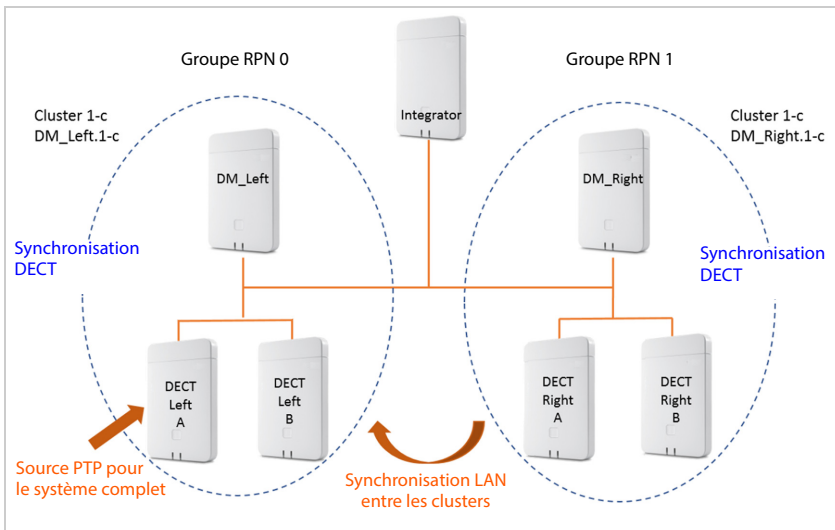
Groupe RPN 0

Integrator

Groupe RPN 1

Cluster 1-c
DM_Left.1-c

DM_Left

Cluster 1-c
DM_Right.1-c

DM_Right

Synchronisation DECT

Synchronisation DECT

DECT Left A

DECT Left B

DECT Right A

DECT Right B

Source PTP pour le système complet

Synchronisation LAN entre les clusters